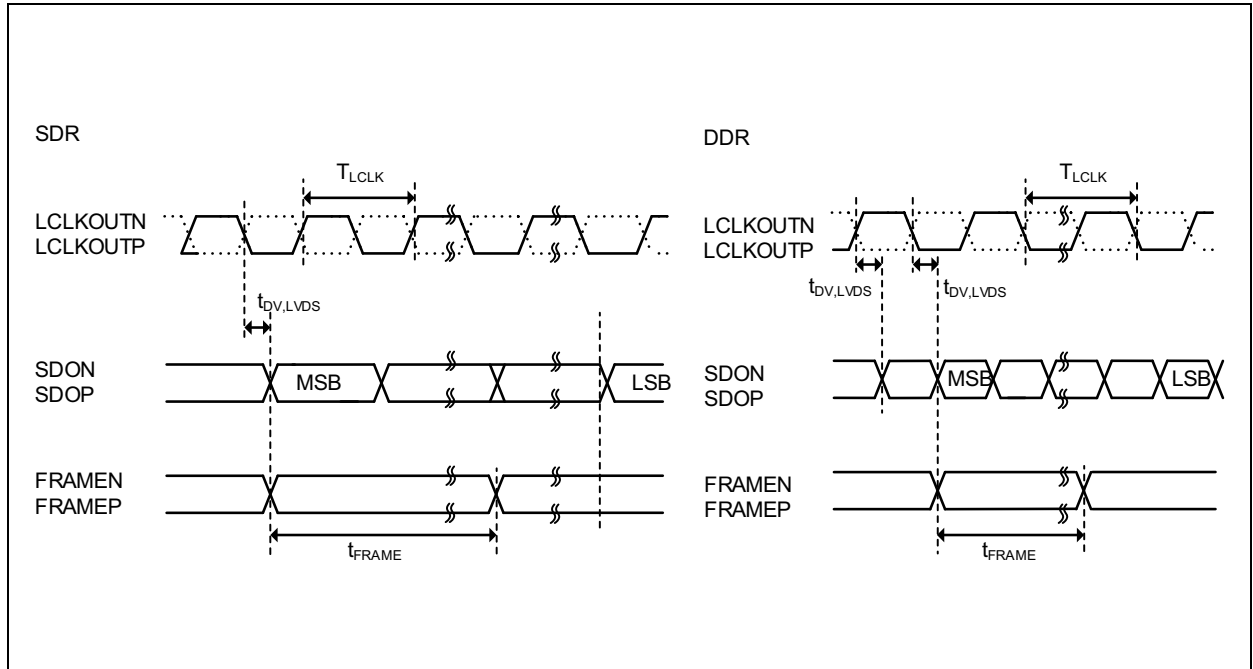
SDR

$T_{LCLK}$

LCLKOUTN
LCLKOUTP

$t_{DV,LVDS}$

SDON
SDOP

MSB

LSB

FRAMEN
FRAMEP

$t_{FRAME}$

DDR

$T_{LCLK}$

LCLKOUTN
LCLKOUTP

$t_{DV,LVDS}$

$t_{DV,LVDS}$

SDON
SDOP

MSB

LSB

FRAMEN
FRAMEP

$t_{FRAME}$